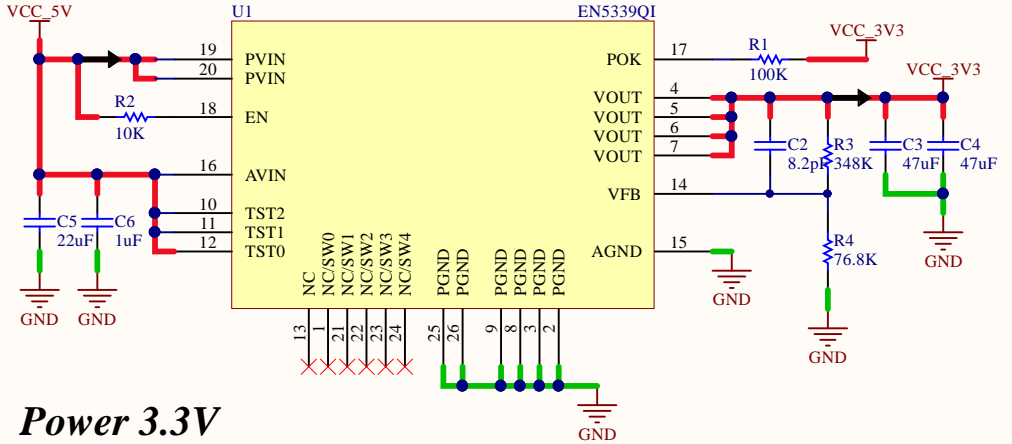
VCC_5V
U1
EN5339QI
19
PVIN
20
PVIN
R2
10K
18
EN
16
AVIN
10
TST2
11
TST1
12
TST0
C5
22uF
C6
1uF
GND
GND
NC
NC/SW0
NC/SW1
NC/SW2
NC/SW3
NC/SW4
13
1
21
22
23
24
PGND
PGND
25
26
PGND
PGND
PGND
PGND
9
8
3
2
GND
POK
17
R1
100K
VCC_3V3
VCC_3V3
VOUT
VOUT
VOUT
VOUT
4
5
6
7
C2
8.2pF
R3
348K
C3
47uF
C4
47uF
VFB
14
GND
AGND
15
GND
R4
76.8K
GND
Power 3.3V